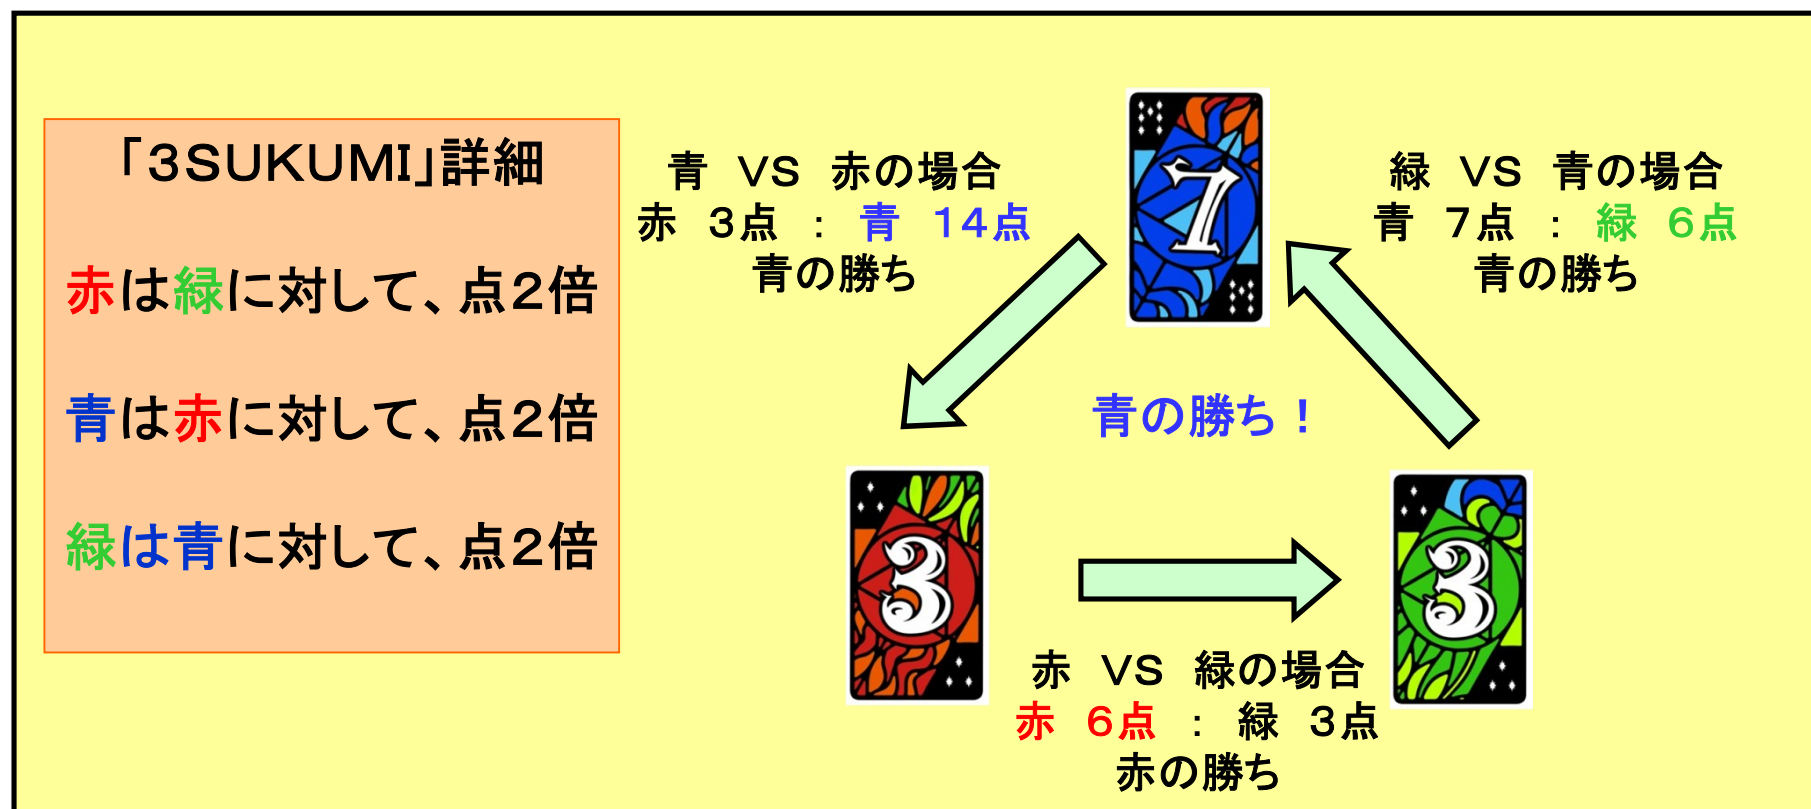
「3SUKUMI」詳細

赤は緑に対して、点2倍

青は赤に対して、点2倍

緑は青に対して、点2倍

青 VS 赤の場合
赤 3点 : 青 14点
青の勝ち

7

緑 VS 青の場合
青 7点 : 緑 6点
青の勝ち

青の勝ち！

3

3

赤 VS 緑の場合
赤 6点 : 緑 3点
赤の勝ち